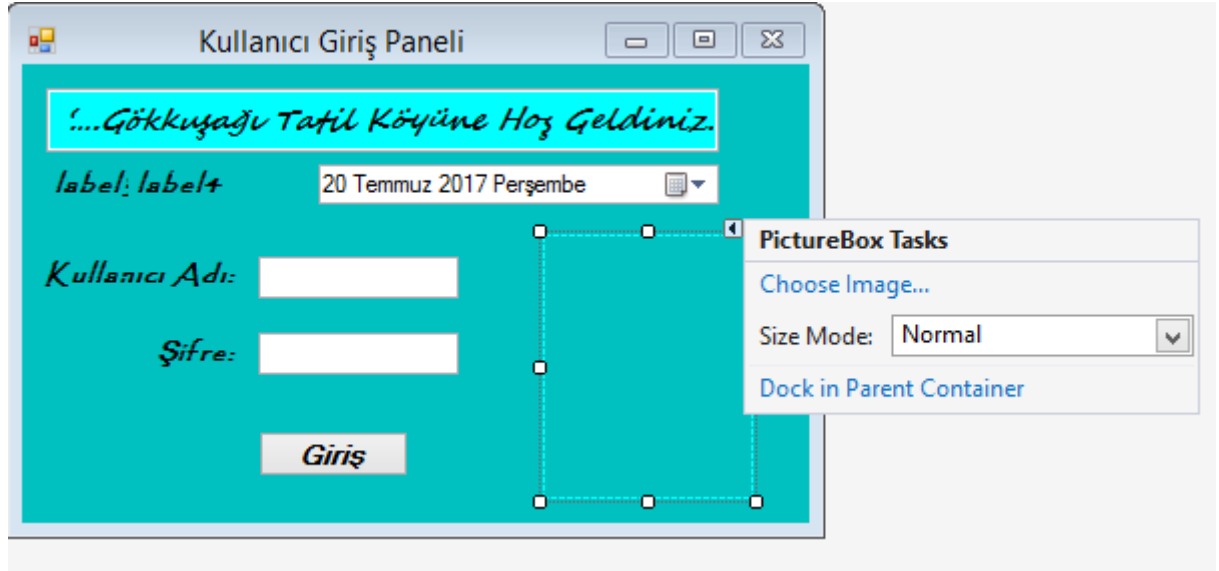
Kullanıcı Giriş Paneli

!...Gökkuşağı Tatil Köyüne Hoş Geldiniz.

label: label4

20 Temmuz 2017 Perşembe

Kullanıcı Adı:

Şifre:

Giriş

PictureBox Tasks

Choose Image...

Size Mode: Normal

Dock in Parent Container